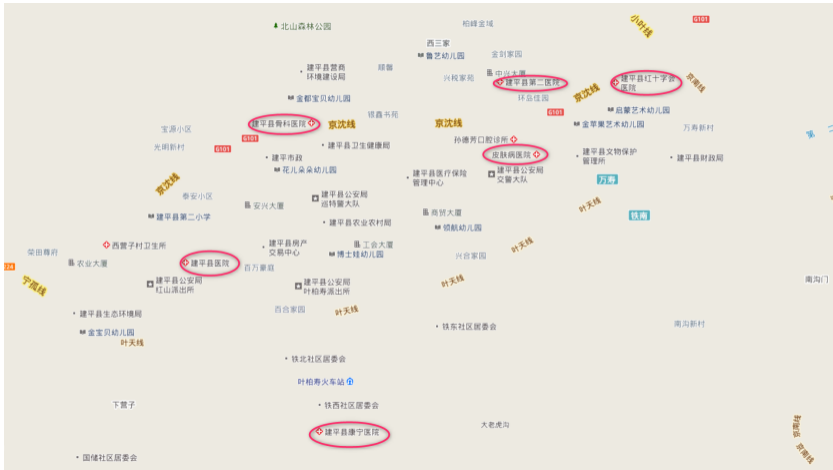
北山森林公园
柏峰金域
小叶线
G101
西三家
鲁艺幼儿园
金世家园
建平县营商环境建设局
顺馨
兴检家苑
中兴大厦
建平县第二医院
建平县红十字会医院
京南线
环岳佳园
京沈线
启蒙艺术幼儿园
金都宝贝幼儿园
锦鑫书苑
建平县骨科医院
京沈线
京沈线
宝源小区
金苹果艺术幼儿园
万寿新村
光明新村
G101
G101
建平县卫生健康局
孙德芳口腔诊所
建平市政
皮肤病医院
建平县文物保护管理所
建平县财政局
花儿朵朵幼儿园
京沈线
建平县医疗保险管理中心
建平县公安局交警大队
万寿
泰安小区
建平县公安局巡特警大队
安兴大厦
叶天线
建平县第二小学
商贸大厦
铁南
建平县农业农村局
锦航幼儿园
叶天线
荣国尊府
西营子村卫生所
建平县房产交易中心
工会大厦
博士娃幼儿园
建平县医院
兴业家园
农业大厦
宁阳线
百万豪庭
叶天线
南沟门
建平县公安局红山派出所
建平县公安局叶柏寿派出所
建平县生态环境局
百合家园
叶天线
铁东社区居委会
南沟新村
金宝贝幼儿园
叶天线
铁北社区居委会
叶柏寿火车站
下营子
铁西社区居委会
大老虎沟
建平县康宁医院
京南线
国储社区居委会